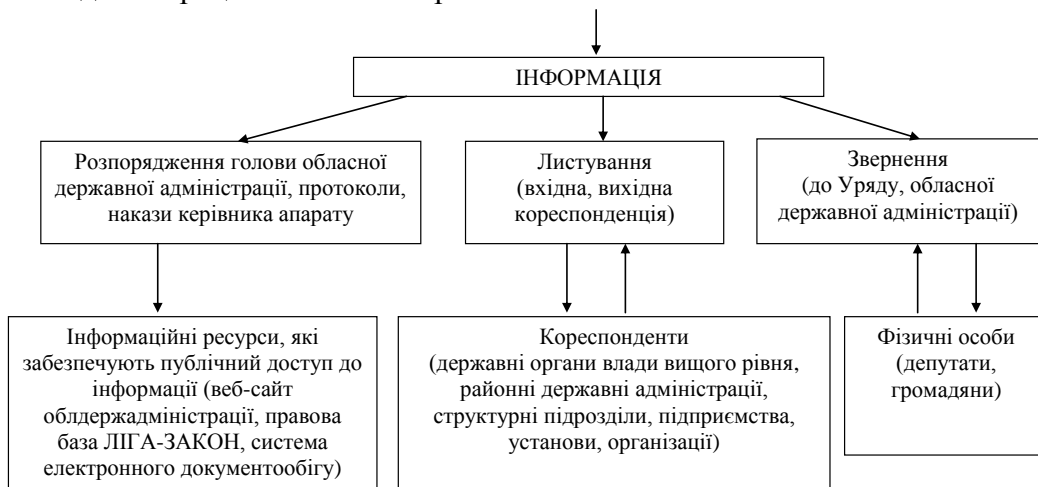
ІНФОРМАЦІЯ

Розпорядження голови обласної державної адміністрації, протоколи, накази керівника апарату

Листування (вхідна, вихідна кореспонденція)

Звернення (до Уряду, обласної державної адміністрації)

Інформаційні ресурси, які забезпечують публічний доступ до інформації (веб-сайт облдержадміністрації, правова база ЛІГА-ЗАКОН, система електронного документообігу)

Кореспонденти (державні органи влади вищого рівня, районні державні адміністрації, структурні підрозділи, підприємства, установи, організації)

Фізичні особи (депутати, громадяни)